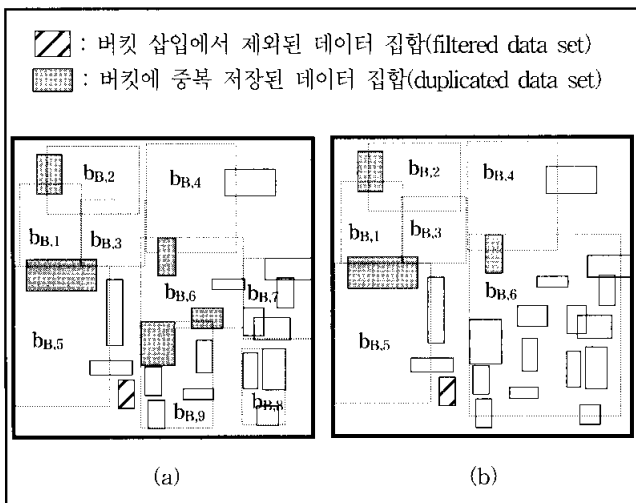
: 버킷 삽입에서 제외된 데이터 집합(filtered data set)
: 버킷에 중복 저장된 데이터 집합(duplicated data set)

$b_{B,2}$ $b_{B,4}$ $b_{B,1}$ $b_{B,3}$ $b_{B,6}$ $b_{B,7}$ $b_{B,5}$ $b_{B,9}$ $b_{B,8}$

$b_{B,2}$ $b_{B,4}$ $b_{B,1}$ $b_{B,3}$ $b_{B,6}$ $b_{B,5}$

(a)

(b)